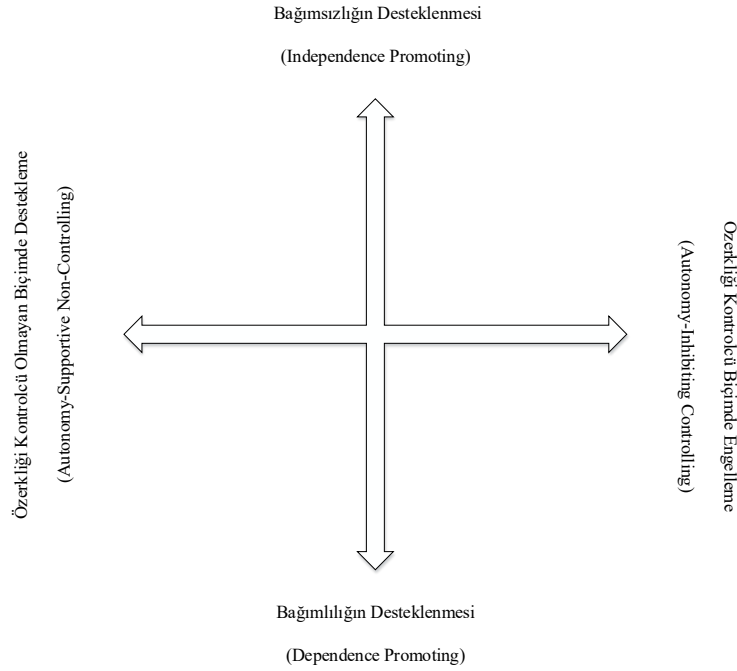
Bağımsızlığın Desteklenmesi

(Independence Promoting)

Özerkliği Kontrolcü Olmayan Biçimde Destekleme

(Autonomy-Supportive Non-Controlling)

Özerkliği Kontrolcü Biçimde Engelleme

(Autonomy-Inhibiting Controlling)

Bağımlılığın Desteklenmesi

(Dependence Promoting)